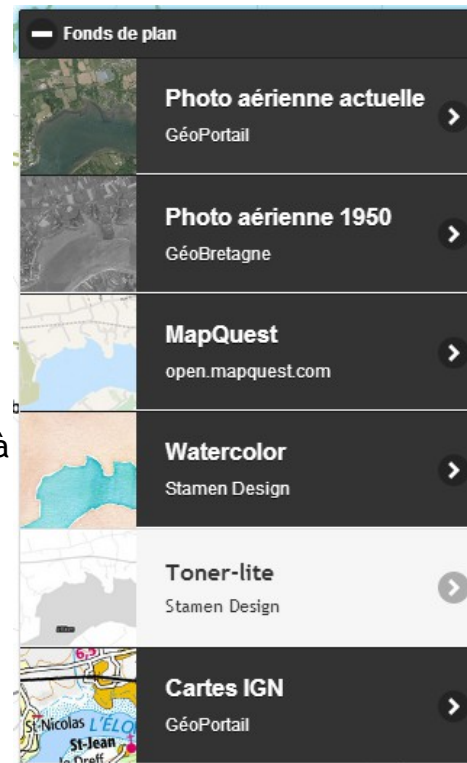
Fonds de plan

Photo aérienne actuelle
GéoPortail

Photo aérienne 1950
GéoBretagne

MapQuest
open.mapquest.com

Watercolor
Stamen Design

Toner-lite
Stamen Design

Cartes IGN
GéoPortail

à

St-Nicolas L'ÉLO
St-Jean
le Dreff